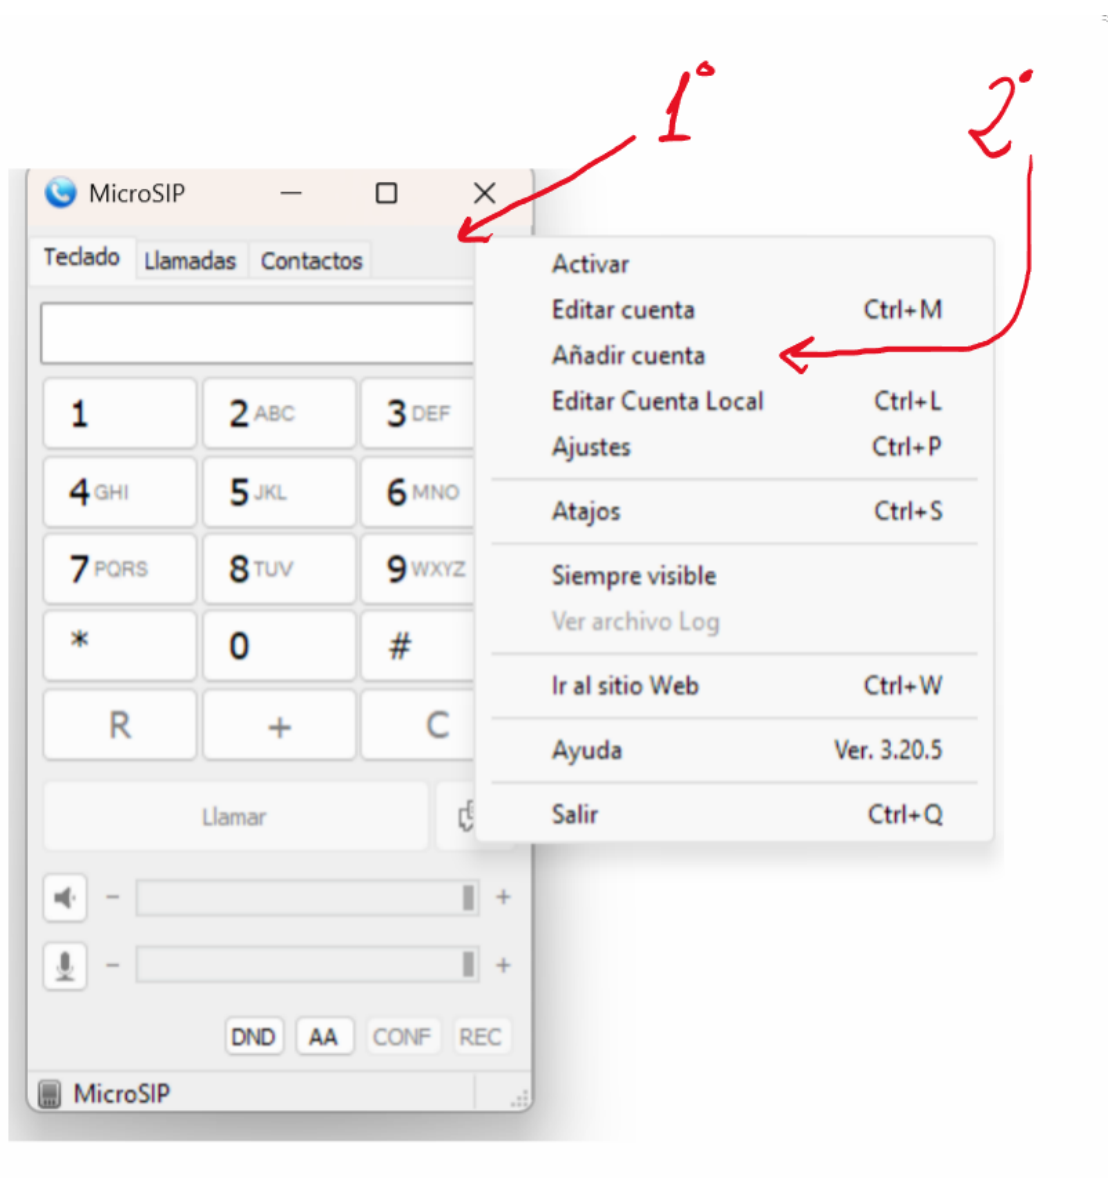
1°

2°

MicroSIP

Teclado Llamadas Contactos

1
2 ABC
3 DEF
4 GHI
5 JKL
6 MNO
7 PQRS
8 TUV
9 WXYZ
*
0
#
R
+
C

Llamar

–
+
–
+

DND AA CONF REC

MicroSIP

Activar
Editar cuenta Ctrl+M
Añadir cuenta
Editar Cuenta Local Ctrl+L
Ajustes Ctrl+P
Atajos Ctrl+S
Siempre visible
Ver archivo Log
Ir al sitio Web Ctrl+W
Ayuda Ver. 3.20.5
Salir Ctrl+Q